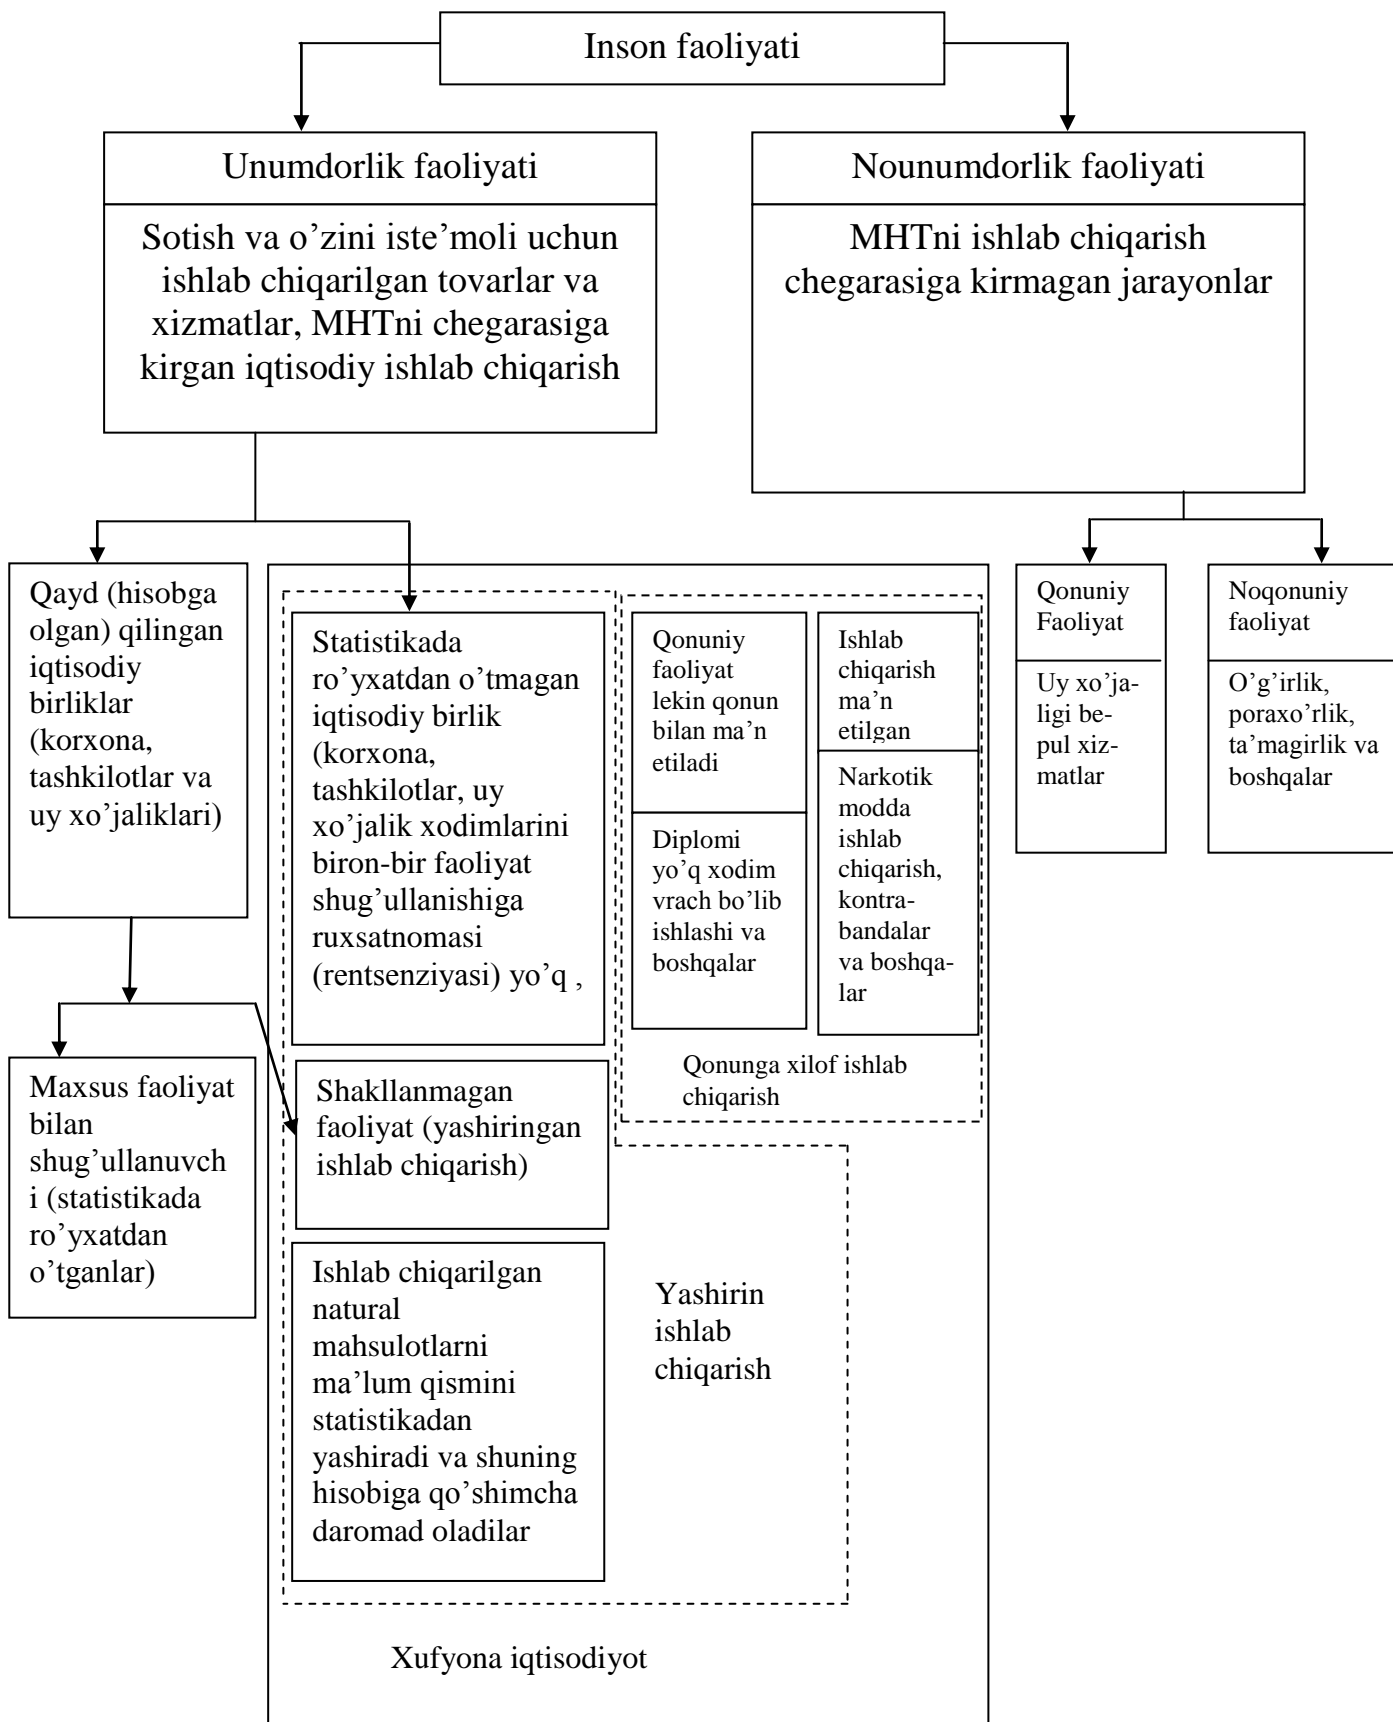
Inson faoliyati

Unumdorlik faoliyati

Sotish va o'zini iste'moli uchun ishlab chiqarilgan tovarlar va xizmatlar, MHTni chegarasiga kirgan iqtisodiy ishlab chiqarish

Nounumdorlik faoliyati

MHTni ishlab chiqarish chegarasiga kirmagan jarayonlar

Qayd (hisobga olgan) qilingan iqtisodiy birliklar (korxona, tashkilotlar va uy xo'jaliklari)

Maxsus faoliyat bilan shug'ullanuvchi (statistikada ro'yxatdan o'tganlar)

Statistikada ro'yxatdan o'tmagan iqtisodiy birlik (korxona, tashkilotlar, uy xo'jalik xodimlarini biron-bir faoliyat shug'ullanishiga ruxsatnomasi (rentsenziyasi) yo'q ,

Shakllanmagan faoliyat (yashiringan ishlab chiqarish)

Ishlab chiqarilgan natural mahsulotlarni ma'lum qismini statistikadan yashiradi va shuning hisobiga qo'shimcha daromad oladilar

Yashirin ishlab chiqarish

Qonuniy faoliyat lekin qonun bilan ma'n etiladi

Diplomi yo'q xodim vrach bo'lib ishlashi va boshqalar

Ishlab chiqarish ma'n etilgan

Narkotik modda ishlab chiqarish, kontrabandalar va boshqalar

Qonunga xilof ishlab chiqarish

Xufyona iqtisodiyot

Qonuniy Faoliyat

Uy xo'jaligi bepul xizmatlar

Noqonuniy faoliyat

O'g'irlik, poraxo'rlik, ta'magirlik va boshqalar